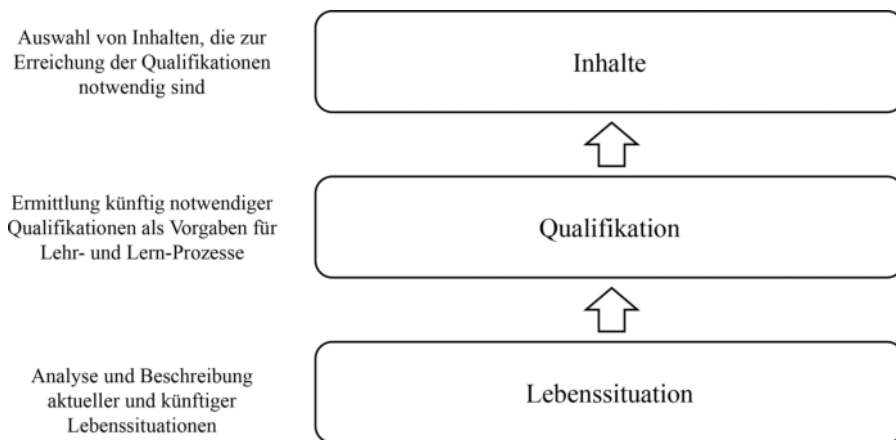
Auswahl von Inhalten, die zur Erreichung der Qualifikationen notwendig sind

Inhalte

Ermittlung künftig notwendiger Qualifikationen als Vorgaben für Lehr- und Lern-Prozesse

Qualifikation

Analyse und Beschreibung aktueller und künftiger Lebenssituationen

Lebenssituation